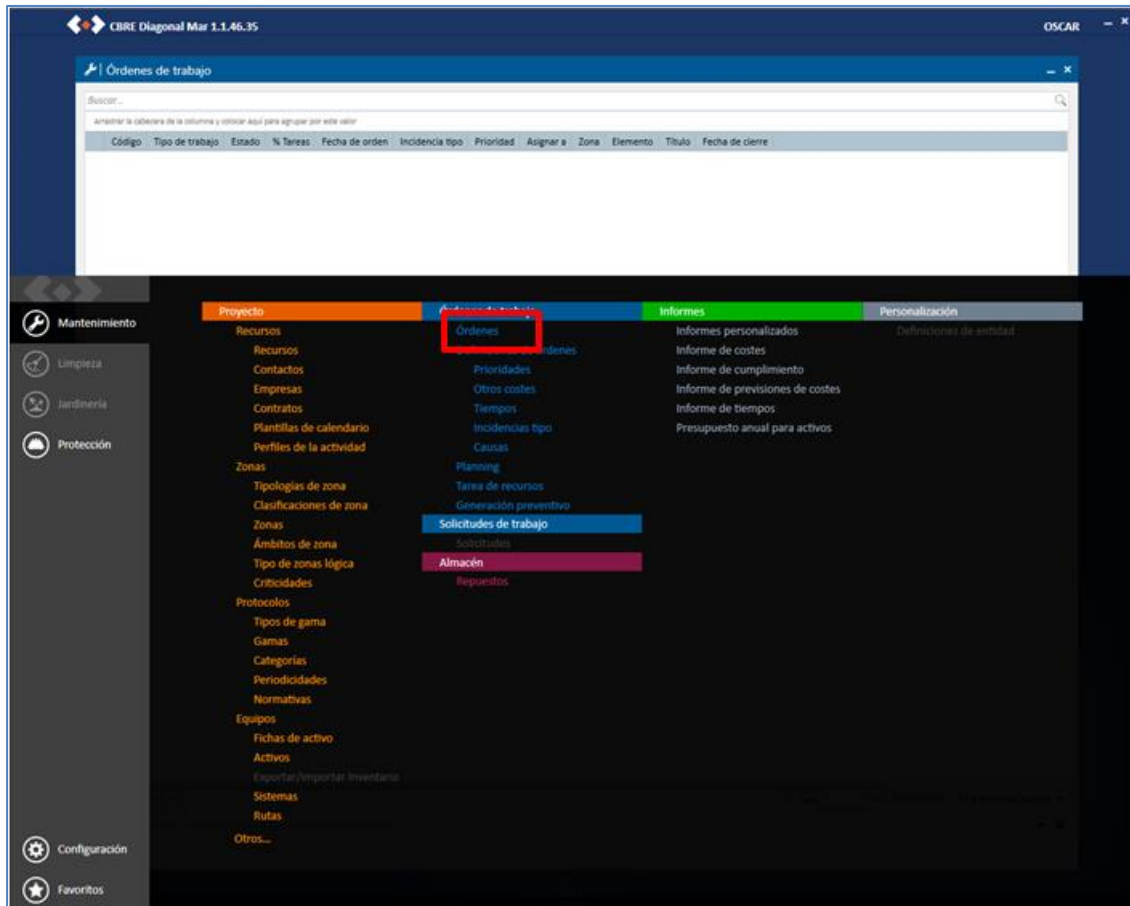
CBRE Diagonal Mar 1.1.46.35

OSCAR

Órdenes de trabajo

Buscar...

Arrastrar la cabecera de la columna y colocar aquí para agrupar por este valor

Código Tipo de trabajo Estado % Tareas Fecha de orden Incidencia tipo Prioridad Asignar a Zona Elemento Título Fecha de cierre

Mantenimiento
Limpieza
Jardinería
Protección

Proyecto
Recursos
Recursos
Contactos
Empresas
Contratos
Plantillas de calendario
Perfiles de la actividad
Zonas
Tipologías de zona
Clasificaciones de zona
Zonas
Ámbitos de zona
Tipo de zonas lógica
Criticidades
Protocolos
Tipos de gama
Gamas
Categorías
Periodicidades
Normativas
Equipos
Fichas de activo
Activos
Exportar/importar inventario
Sistemas
Rutas
Otros...

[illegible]
Órdenes
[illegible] órdenes
Prioridades
Otros costes
Tiempos
Incidencias tipo
Causas
Planning
Tarea de recursos
Generación preventivo
Solicitudes de trabajo
Solicitudes
Almacén
Repuestos

Informes
Informes personalizados
Informe de costes
Informe de cumplimiento
Informe de previsiones de costes
Informe de tiempos
Presupuesto anual para activos

Personalización
Definiciones de entidad

Configuración
Favoritos